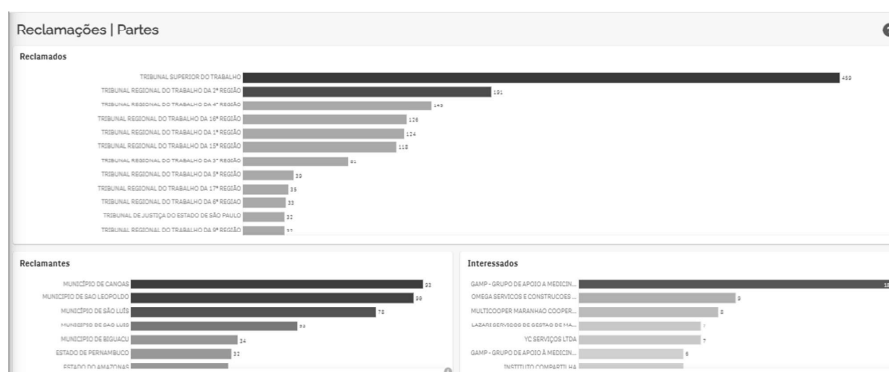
Reclamações | Partes

Reclamados

| | |
|---|---|
| TRIBUNAL SUPERIOR DO TRABALHO | 483 |
| TRIBUNAL REGIONAL DO TRABALHO DA 2ª REGIÃO | 191 |
| TRIBUNAL REGIONAL DO TRABALHO DA 4ª REGIÃO | 145 |
| TRIBUNAL REGIONAL DO TRABALHO DA 16ª REGIÃO | 126 |
| TRIBUNAL REGIONAL DO TRABALHO DA 1ª REGIÃO | 124 |
| TRIBUNAL REGIONAL DO TRABALHO DA 15ª REGIÃO | 118 |
| TRIBUNAL REGIONAL DO TRABALHO DA 3ª REGIÃO | 81 |
| TRIBUNAL REGIONAL DO TRABALHO DA 5ª REGIÃO | 33 |
| TRIBUNAL REGIONAL DO TRABALHO DA 17ª REGIÃO | 35 |
| TRIBUNAL REGIONAL DO TRABALHO DA 6ª REGIÃO | 33 |
| TRIBUNAL DE JUSTIÇA DO ESTADO DE SÃO PAULO | 32 |
| TRIBUNAL REGIONAL DO TRABALHO DA 9ª REGIÃO | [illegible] |

Reclamantes

| | |
|---|---|
| MUNICÍPIO DE CANOAS | 93 |
| MUNICIPIO DE SAO LEOPOLDO | 88 |
| MUNICÍPIO DE SÃO LUÍS | 78 |
| MUNICIPIO DE SAO LUIS | 53 |
| MUNICIPIO DE BIGUACU | 34 |
| ESTADO DE PERNAMBUCO | 32 |
| ESTADO DO AMAZONAS | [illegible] |

Interessados

| | |
|---|---|
| GAMP - GRUPO DE APOIO A MEDICIN... | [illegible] |
| OMEGA SERVICOS E CONSTRUCOES ... | 8 |
| MULTICOOPER MARANHAO COOPER... | 8 |
| LAZARI SERVICOS DE GESTAO DE MA... | 7 |
| YC SERVIÇOS LTDA | 7 |
| GAMP - GRUPO DE APOIO À MEDICIN... | 6 |
| INSTITUTO COMPARTILHA | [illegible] |